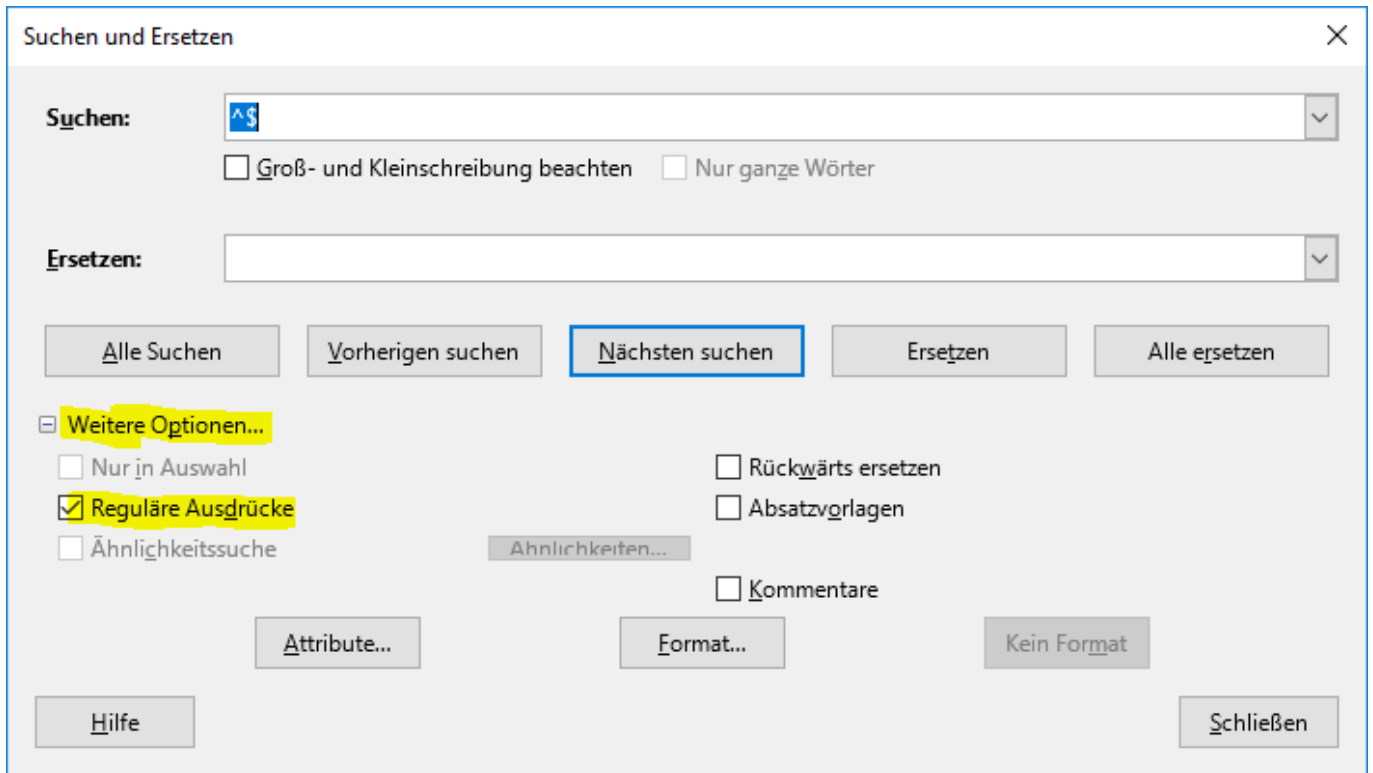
Suchen und Ersetzen

Suchen: ^$

Groß- und Kleinschreibung beachten

Nur ganze Wörter

Ersetzen:

Alle Suchen

Vorherigen suchen

Nächsten suchen

Ersetzen

Alle ersetzen

Weitere Optionen...

Nur in Auswahl

Reguläre Ausdrücke

Ähnlichkeitssuche

Ähnlichkeiten...

Rückwärts ersetzen

Absatzvorlagen

Kommentare

Attribute...

Format...

Kein Format

Hilfe

Schließen